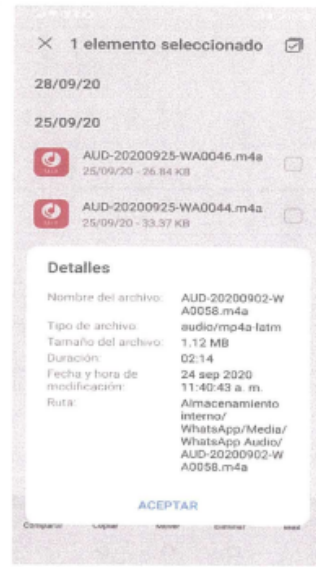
× 1 elemento seleccionado

28/09/20

25/09/20

AUD-20200925-WA0046.m4a
25/09/20 - 26.84 KB

AUD-20200925-WA0044.m4a
25/09/20 - 33.37 KB

Detalles

| | |
|---|---|
| Nombre del archivo: | AUD-20200902-WA0058.m4a |
| Tipo de archivo: | audio/mp4a-latm |
| Tamaño del archivo: | 1.12 MB |
| Duración: | 02:14 |
| Fecha y hora de modificación: | 24 sep 2020 11:40:43 a. m. |
| Ruta: | Almacenamiento interno/ WhatsApp/Media/ WhatsApp Audio/ AUD-20200902-WA0058.m4a |

ACEPTAR

Compartir Copiar Mover Eliminar Más